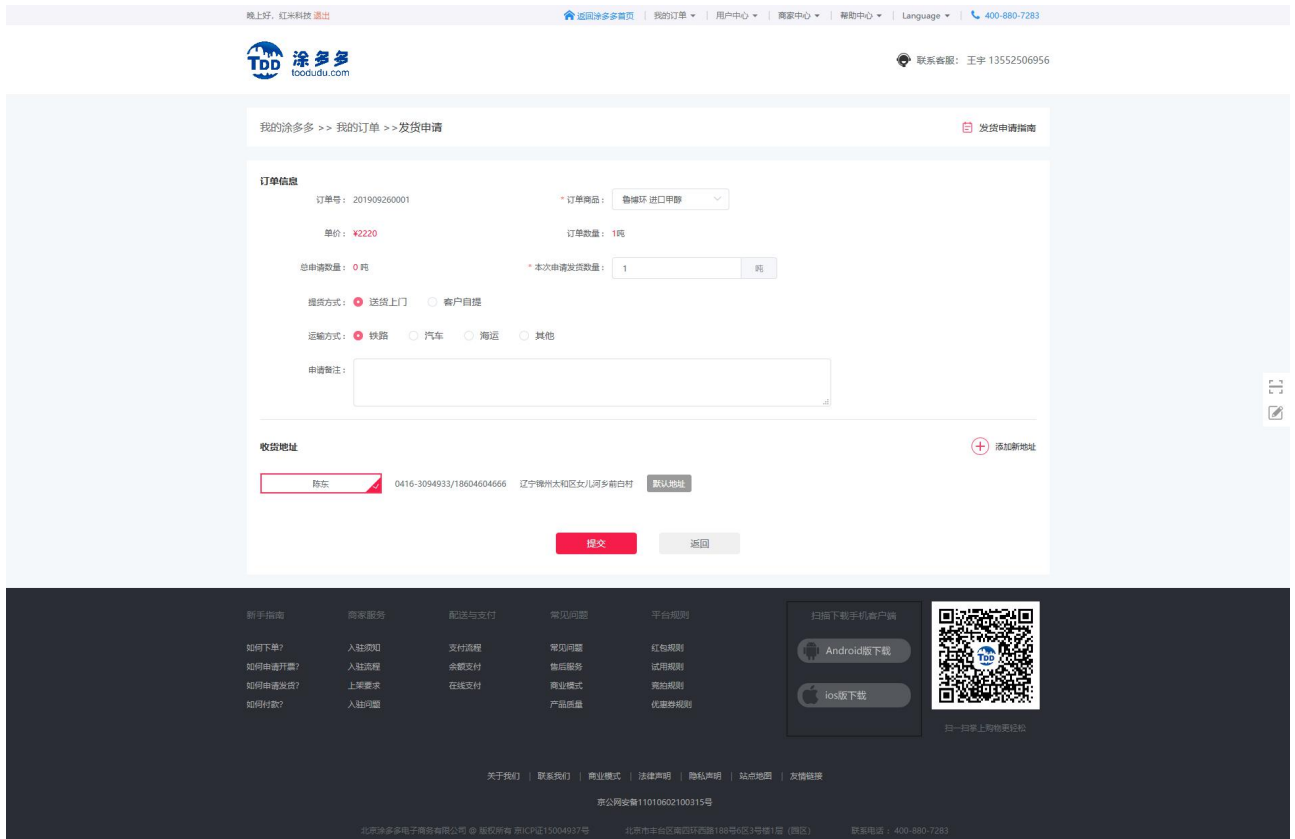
晚上好，红米科技 退出

返回涂多多首页 | 我的订单 ▾ | 用户中心 ▾ | 商家中心 ▾ | 帮助中心 ▾ | Language ▾ | 400-880-7283

TDD 涂多多 toodudu.com

联系客服：王宇 13552506956

我的涂多多 >> 我的订单 >> 发货申请

发货申请指南

订单信息

订单号：201909260001

* 订单商品： 鲁维环 进口甲醇

单价：¥2220

订单数量：1吨

总申请数量：0 吨

* 本次申请发货数量： 1 吨

提货方式： 送货上门 客户自提

运输方式： 铁路 汽车 海运 其他

申请备注：

收货地址

添加新地址

陈东 0416-3094933/18604604666 辽宁锦州太和区女儿河乡前白村 默认地址

提交 返回

新手指南
如何下单？
如何申请开票？
如何申请发货？
如何付款？

商家服务
入驻须知
入驻流程
上架要求
入驻问题

配送与支付
支付流程
余额支付
在线支付

常见问题
常见问题
售后服务
商业模式
产品质量

平台规则
红包规则
试用规则
竞拍规则
优惠券规则

扫描下载手机客户端
Android版下载
ios版下载

扫一扫掌上购物更轻松

关于我们 | 联系我们 | 商业模式 | 法律声明 | 隐私声明 | 站点地图 | 友情链接

京公网安备11010602100315号

北京涂多多电子商务有限公司 @ 版权所有 京ICP证15004937号 北京市丰台区南四环西路188号6区3号楼1层（园区） 联系电话：400-880-7283